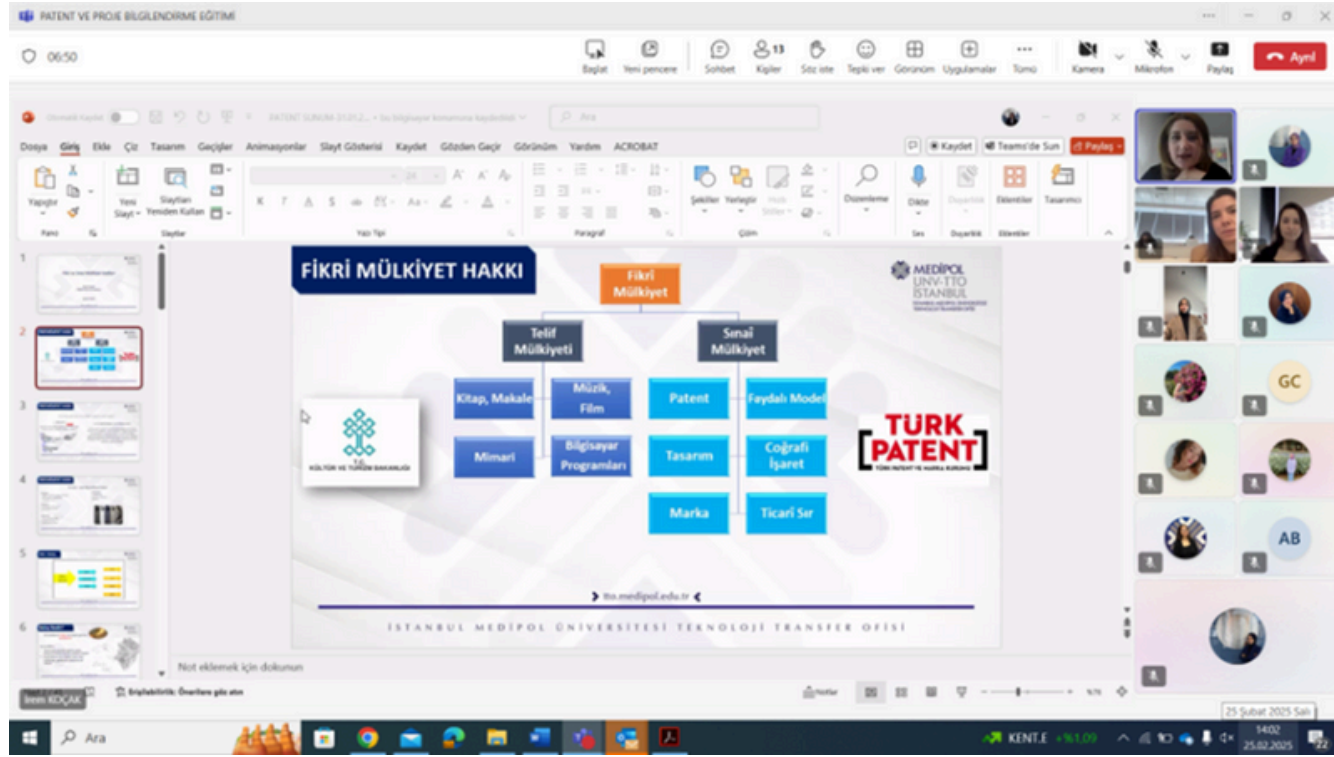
PATENT VE PROJE BİLGİLENDİRME EĞİTİMİ

06:50

Başlat Yeni pencere Sohbet 13 Kişiler Söz iste Tepki ver Görünüm Uygulamalar Tümü Kamera Mikrofon Paylaş Ayrıl

Ara

Dosya Giriş Ekle Çiz Tasarım Geçişler Animasyonlar Slayt Gösterisi Kaydet Gözden Geçir Görünüm Yardım ACROBAT

Kaydet Teams'de Sun Paylaş

Yapıştır Yeni Slayt Slaytları Yeniden Kullan Şekiller Yerleştir Düzenleme Dikte Eklentiler Tasarımcı

Pano Slaytlar Yazı Tipi Paragraf Çizim Ses Eklentiler

1 2 3 4 5 6

FİKRİ MÜLKİYET HAKKI

MEDİPOL UNV-TTO İSTANBUL

Fikri Mülkiyet

Telif Mülkiyeti

Sınai Mülkiyet

Kitap, Makale

Müzik, Film

Mimari

Bilgisayar Programları

Patent

Faydalı Model

Tasarım

Coğrafi İşaret

Marka

Ticari Sır

KÜLTÜR VE TURİZM BAKANLIĞI

TÜRK PATENT

TÜRK PATENT VE MARKA KURUMU

tto.medipol.edu.tr

İSTANBUL MEDİPOL ÜNİVERSİTESİ TEKNOLOJİ TRANSFER OFİSİ

Not eklemek için dokunun

İrem KOÇAK

Erişilebilirlik: Önerilere göz atın

Notlar

GC

AB

25 Şubat 2025 Salı

Ara

KENT.E

14:02
25.02.2025